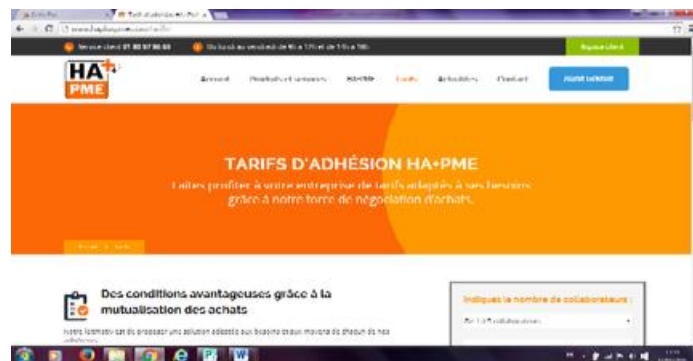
HA+ PME

Accueil Produits et services HA+PME Tarifs Actualités Contact

TARIFS D'ADHÉSION HA+PME

Faites profiter à votre entreprise de tarifs adaptés à ses besoins grâce à notre force de négociation d'achats.

Des conditions avantageuses grâce à la mutualisation des achats

Indiquez le nombre de collaborateurs :

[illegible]